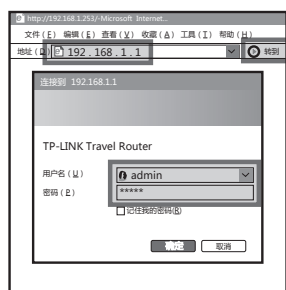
http://192.168.1.253/-Microsoft Internet...

文件（F） 编辑（E） 查看（V） 收藏（A） 工具（T） 帮助（H）

地址（D） 192．168．1．1 转到

连接到 192.168.1.1

TP-LINK Travel Router

用户名（U） admin

密码（P） *****

记住我的密码(R)

确定 取消